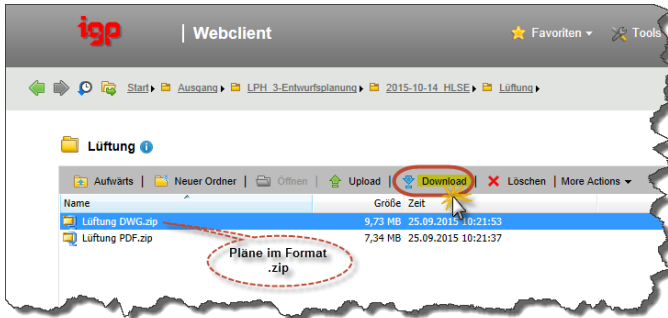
igp | Webclient

Favoriten ▾ Tools

Start ▸ Ausgang ▸ LPH_3-Entwurfsplanung ▸ 2015-10-14_HLSE ▸ Lüftung ▸

Lüftung

Aufwärts | Neuer Ordner | Öffnen | Upload | Download | Löschen | More Actions ▾

| Name | Größe | Zeit |
|---|---|---|
| Lüftung DWG.zip | 9,73 MB | 25.09.2015 10:21:53 |
| Lüftung PDF.zip | 7,34 MB | 25.09.2015 10:21:37 |

Pläne im Format .zip